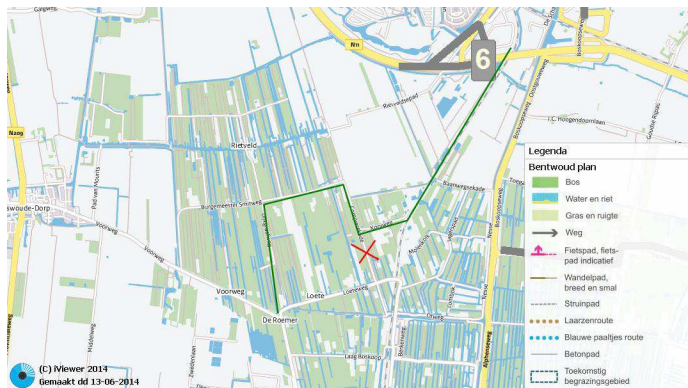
Gageris
N11
6
Rietveldsepad
Naag
Rietveld
Burgemeester Smitweg
Baanwegkade
swoude-Dorp
Voorweg
Voorweg
Loete
De Roemer
Laag Boskoop
(C) iViewer 2014
Gemaakt dd 13-06-2014
Legenda
Bentwoud plan
Bos
Water en riet
Gras en ruigte
Weg
Fietspad, fietspad indicatief
Wandelpad, breed en smal
Struinpad
Laarzenroute
Blauwe paaltjes route
Betonpad
Toekomstig begrazingsgebied